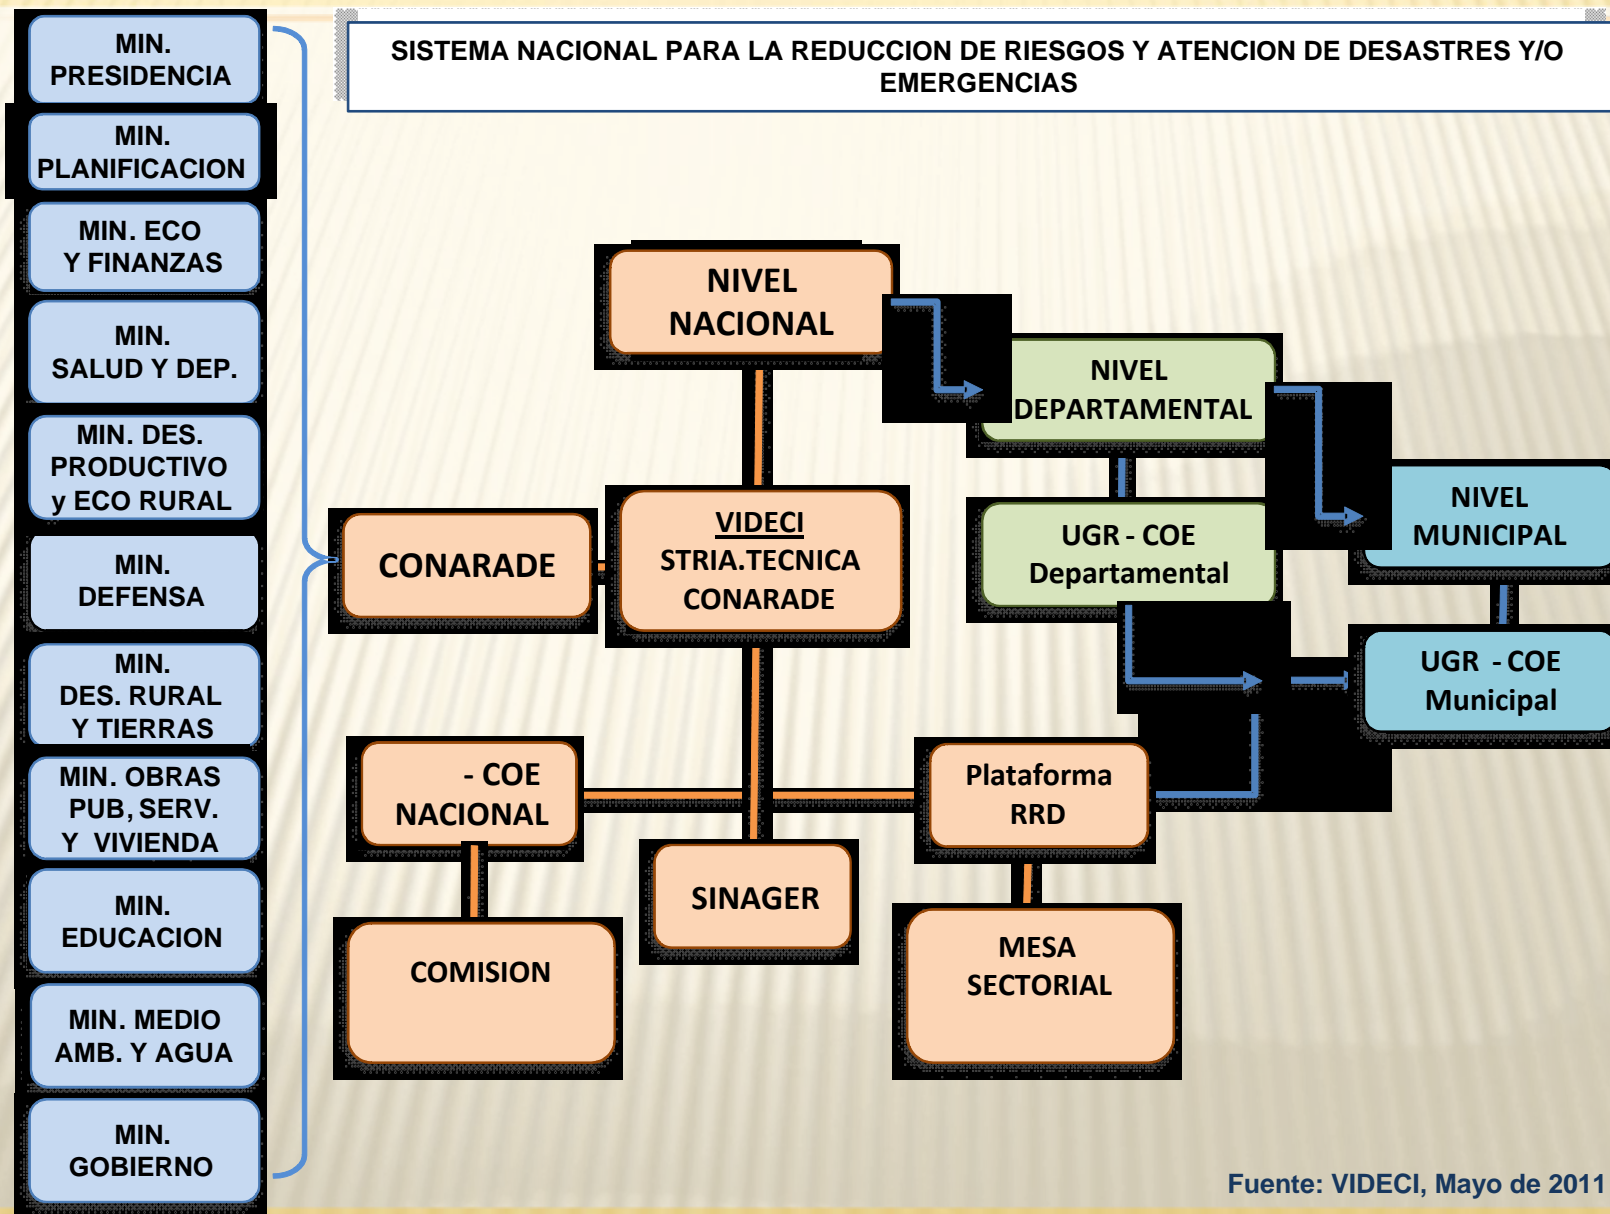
MIN. PRESIDENCIA

MIN. PLANIFICACION

MIN. ECO Y FINANZAS

MIN. SALUD Y DEP.

MIN. DES. PRODUCTIVO y ECO RURAL

MIN. DEFENSA

MIN. DES. RURAL Y TIERRAS

MIN. OBRAS PUB, SERV. Y VIVIENDA

MIN. EDUCACION

MIN. MEDIO AMB. Y AGUA

MIN. GOBIERNO

SISTEMA NACIONAL PARA LA REDUCCION DE RIESGOS Y ATENCION DE DESASTRES Y/O EMERGENCIAS

NIVEL NACIONAL

NIVEL DEPARTAMENTAL

NIVEL MUNICIPAL

CONARADE

VIDECI STRIA.TECNICA CONARADE

UGR - COE Departamental

UGR - COE Municipal

- COE NACIONAL

Plataforma RRD

SINAGER

COMISION

MESA SECTORIAL

Fuente: VIDECI, Mayo de 2011